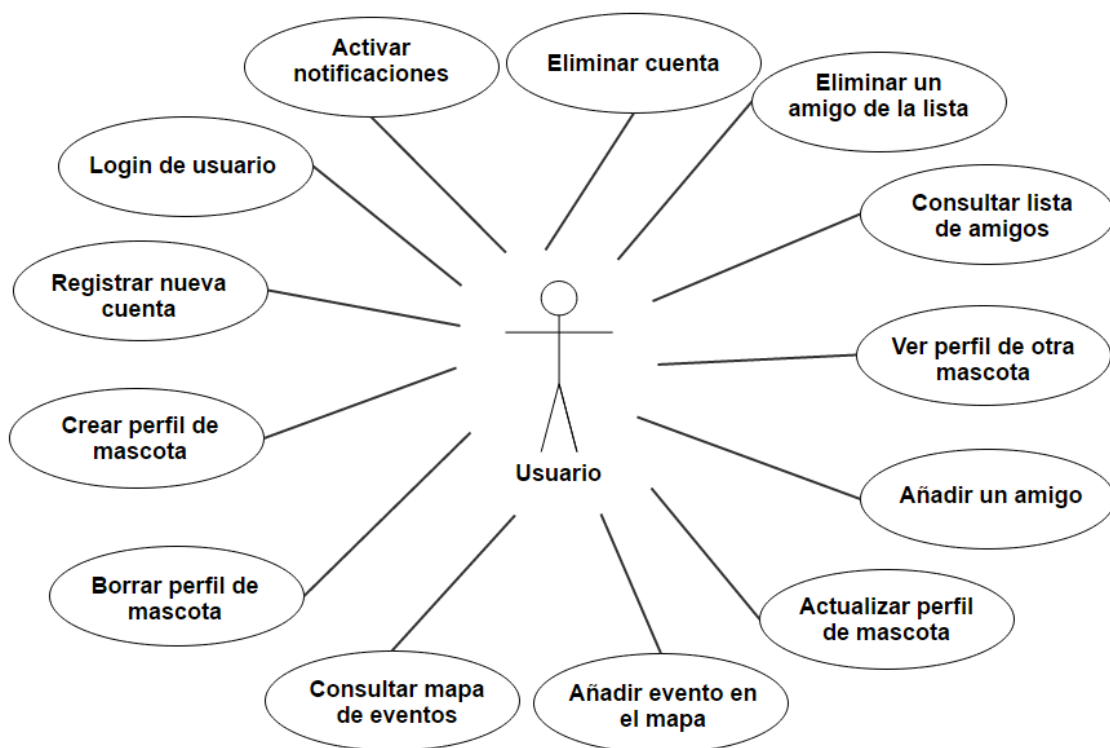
Activar notificaciones

Eliminar cuenta

Eliminar un amigo de la lista

Login de usuario

Consultar lista de amigos

Registrar nueva cuenta

Ver perfil de otra mascota

Crear perfil de mascota

Usuario

Añadir un amigo

Borrar perfil de mascota

Actualizar perfil de mascota

Consultar mapa de eventos

Añadir evento en el mapa